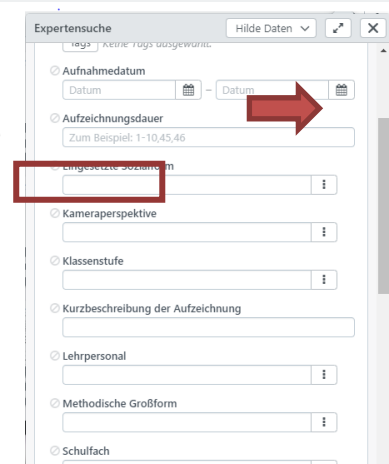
Expertensuche

Hilde Daten

Tags Keine Tags ausgewählt.

Aufnahmedatum

Datum – Datum

Aufzeichnungsdauer

Zum Beispiel: 1-10,45,46

Eingesetzte Sozialform

Kameraperspektive

Klassenstufe

Kurzbeschreibung der Aufzeichnung

Lehrpersonal

Methodische Großform

Schulfach